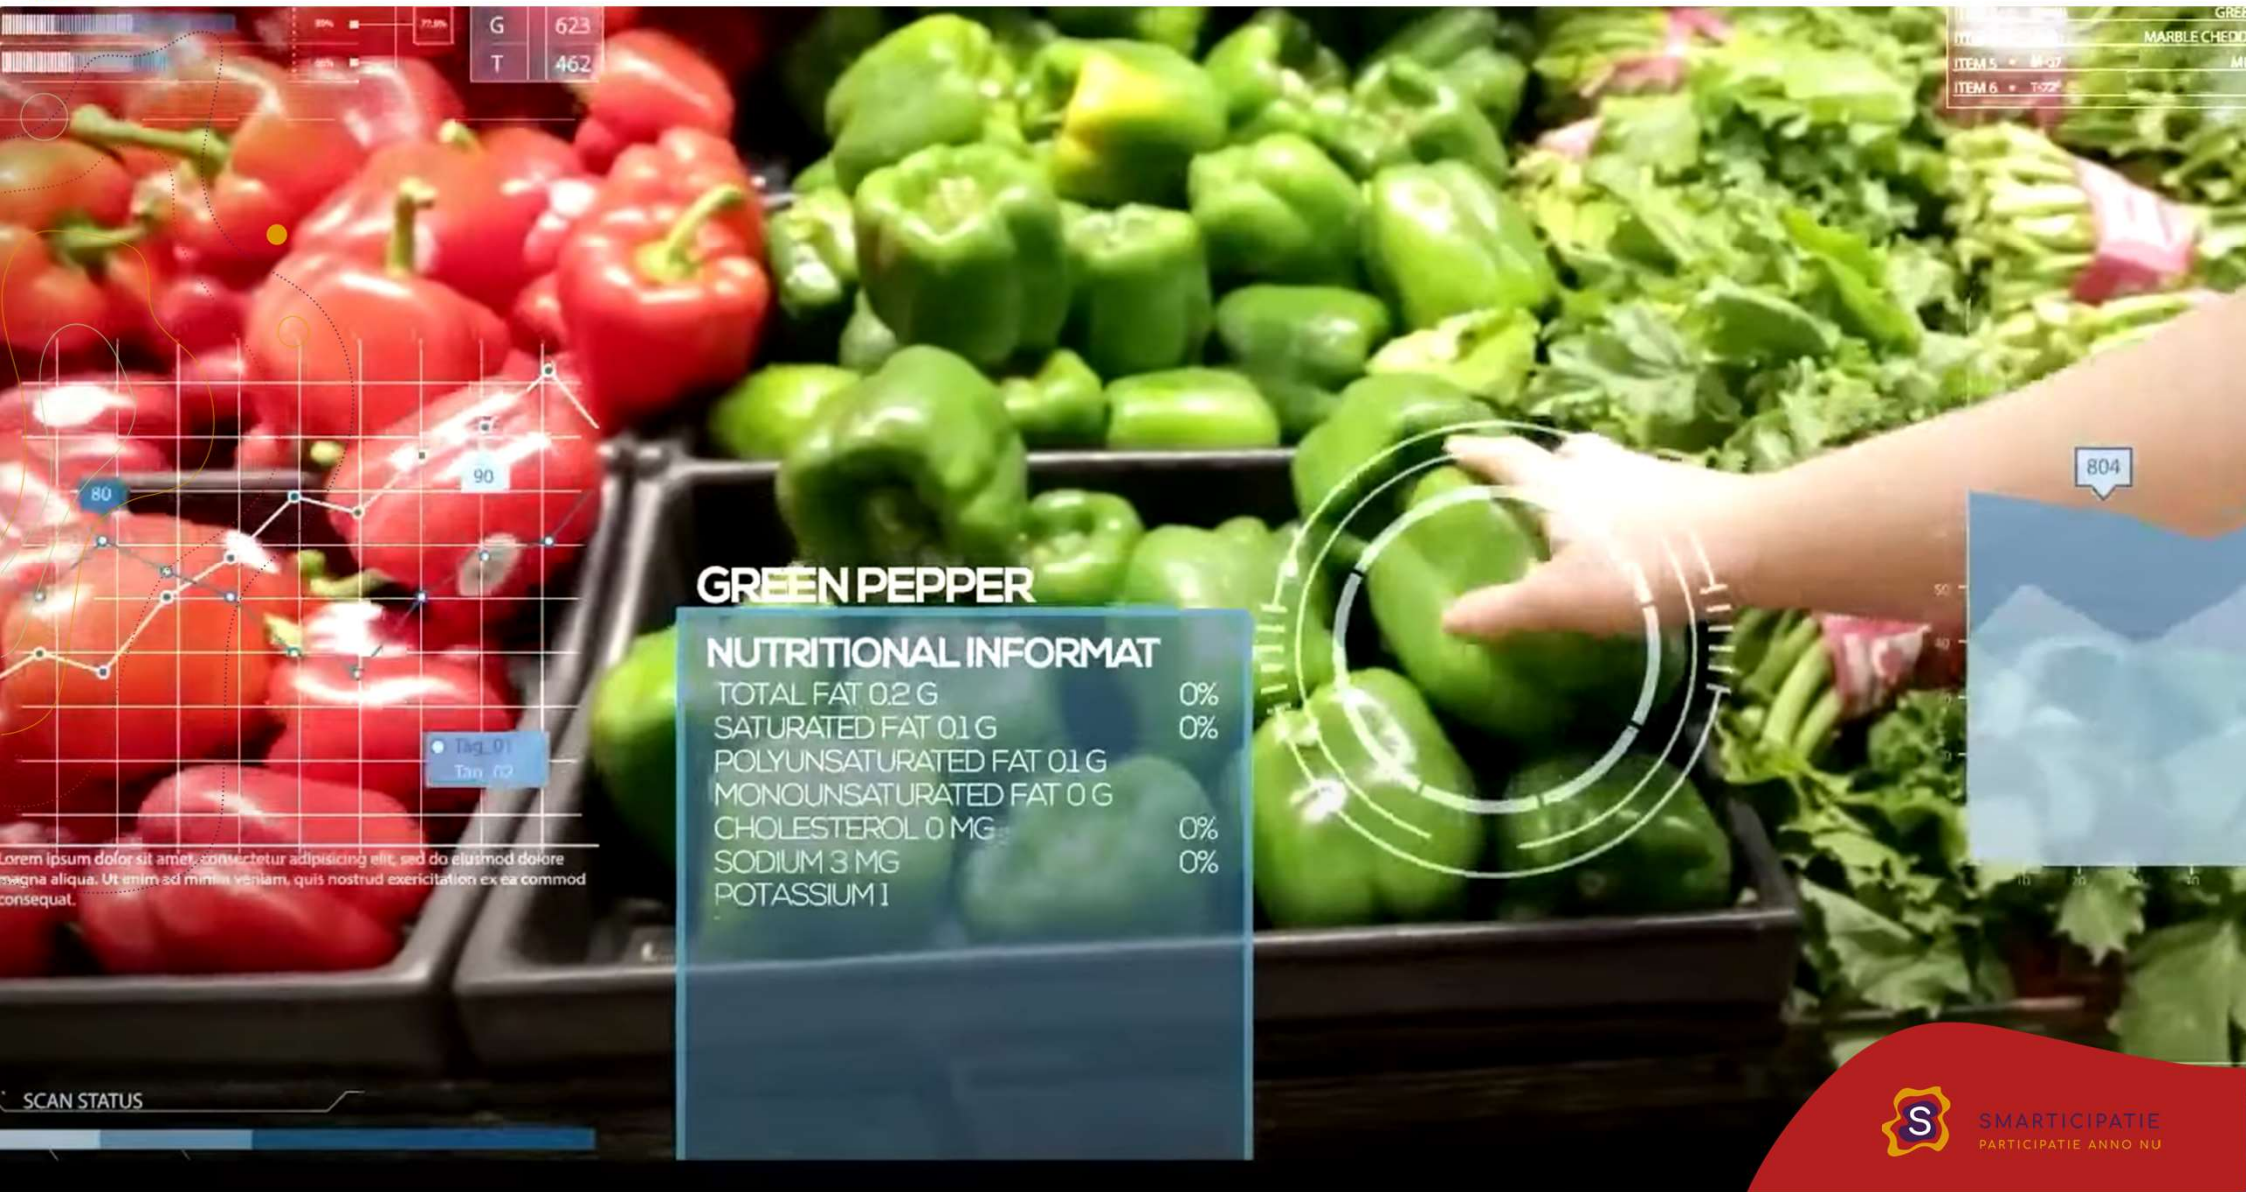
| G | 623 |
|---|---|
| T | 462 |

GREE
MARBLE CHEDD
ITEM 5
ITEM 6

80
90
Tag_01
Tag_02

Lorem ipsum dolor sit amet, consectetur adipisicing elit, sed do eiusmod dolore magna aliqua. Ut enim ad minim veniam, quis nostrud exercitation ex ea commod consequat.

GREEN PEPPER

NUTRITIONAL INFORMAT

| TOTAL FAT 0.2 G | 0% |
|---|---|
| SATURATED FAT 0.1 G | 0% |
| POLYUNSATURATED FAT 0.1 G | |
| MONOUNSATURATED FAT 0 G | |
| CHOLESTEROL 0 MG | 0% |
| SODIUM 3 MG | 0% |
| POTASSIUM 1 | |

804

SCAN STATUS

SMARTICIPATIE
PARTICIPATIE ANNO NU